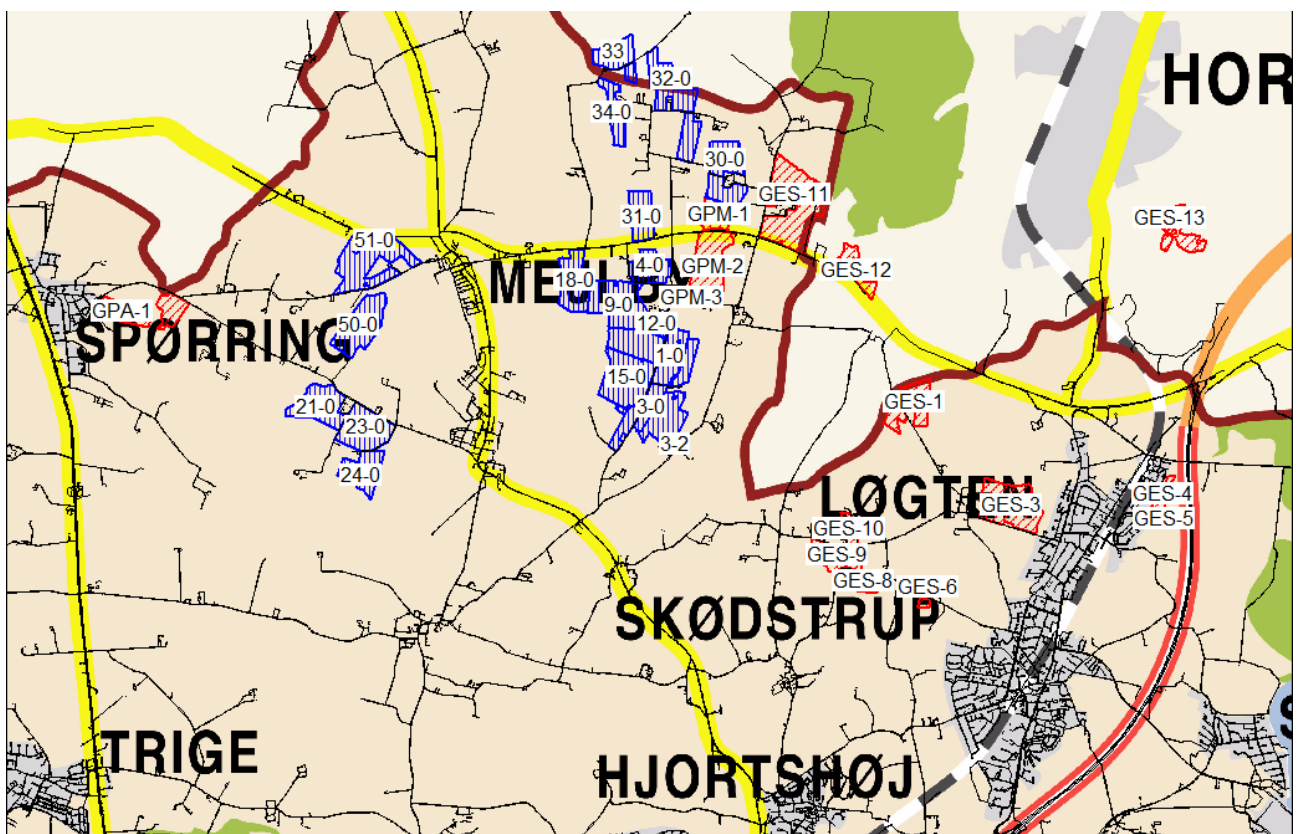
HOR
33
32-0
34-0
30-0
GES-11
GPM-1
31-0
GES-13
51-0
4-0
GPM-2
GES-12
MEL BY
18-0
GPM-3
9-0
GPA-1
SPØRRING
50-0
12-0
1-0
15-0
GES-1
21-0
3-0
23-0
3-2
24-0
LØGTEN
GES-3
GES-4
GES-5
GES-10
GES-9
GES-8
GES-6
SKØDSTRUP
TRIGE
HJORTSHØJ